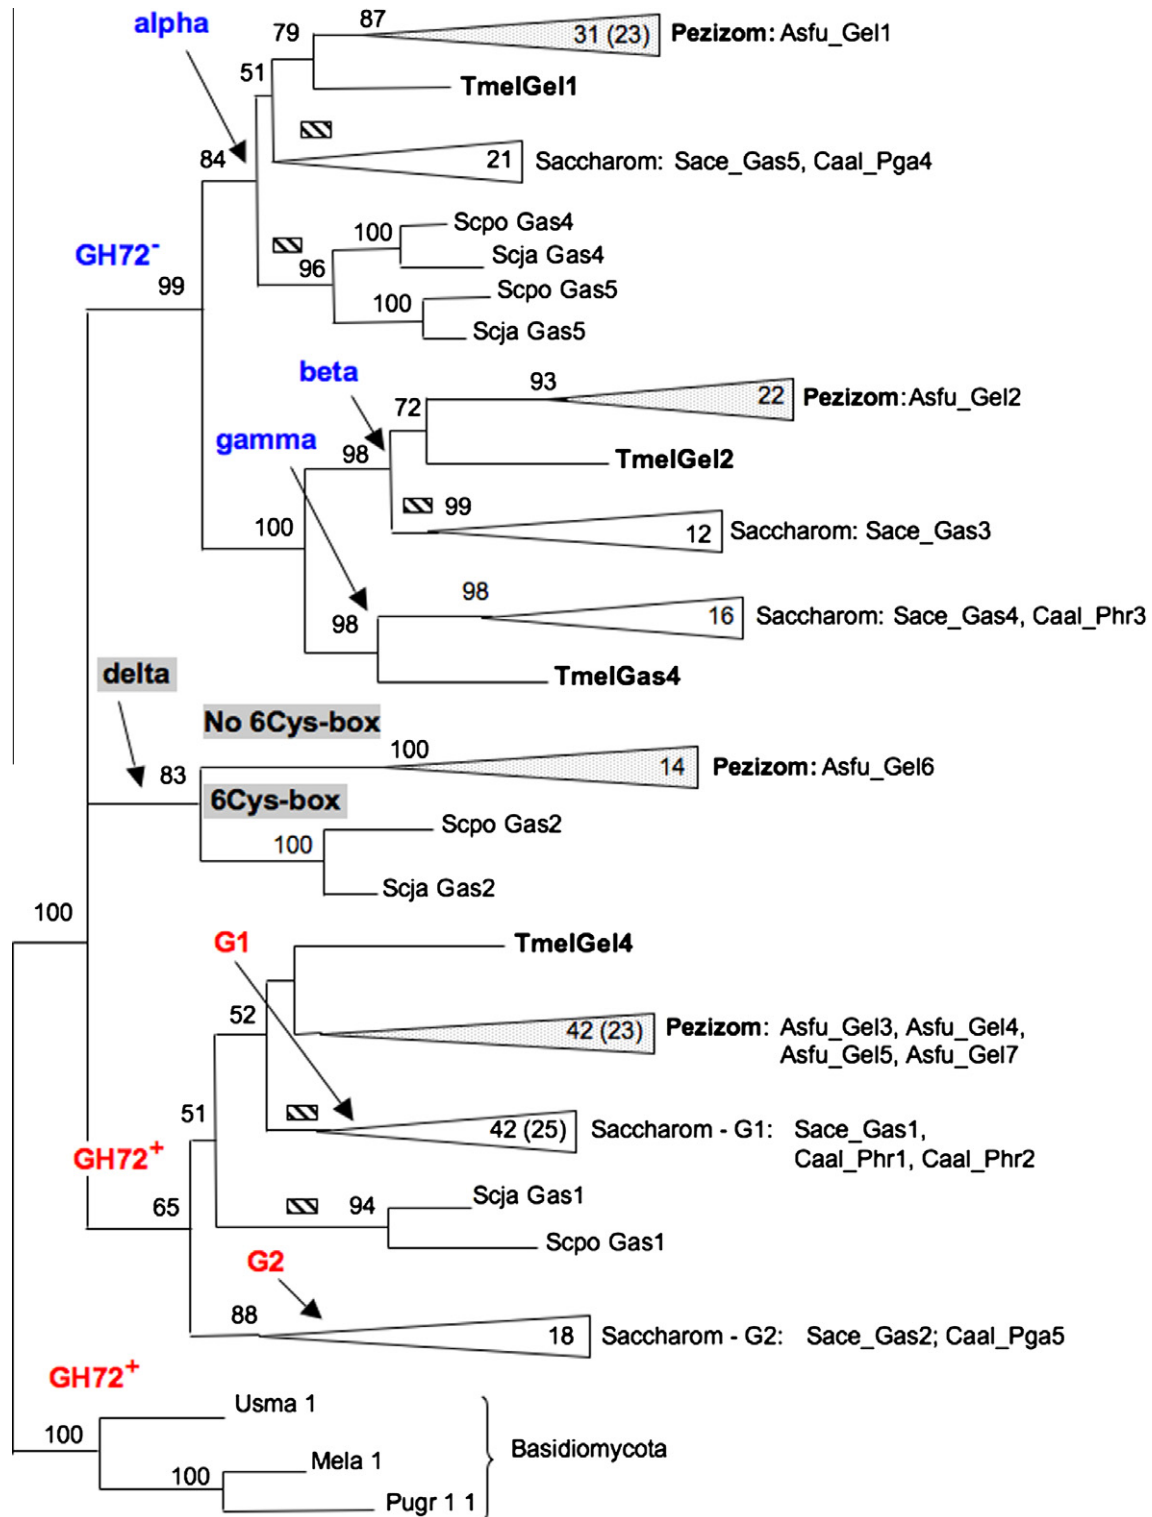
alpha
79 87
31 (23) Pezizom: Asfu_Gel1
51
TmelGel1
84
21 Saccharom: Sace_Gas5, Caal_Pga4
GH72$^-$
100 Scpo Gas4
Scja Gas4
96
99
100 Scpo Gas5
Scja Gas5
beta
93
72
22 Pezizom: Asfu_Gel2
gamma
98
TmelGel2
99
100
12 Saccharom: Sace_Gas3
98
98
16 Saccharom: Sace_Gas4, Caal_Phr3
TmelGas4
delta
No 6Cys-box
100
83
14 Pezizom: Asfu_Gel6
6Cys-box
Scpo Gas2
100
Scja Gas2
100
G1
TmelGel4
52
42 (23) Pezizom: Asfu_Gel3, Asfu_Gel4, Asfu_Gel5, Asfu_Gel7
51
42 (25) Saccharom - G1: Sace_Gas1, Caal_Phr1, Caal_Phr2
GH72$^+$
65
94 Scja Gas1
Scpo Gas1
G2
88
18 Saccharom - G2: Sace_Gas2; Caal_Pga5
GH72$^+$
Usma 1
100
Mela 1
Basidiomycota
100
Pugr 1 1